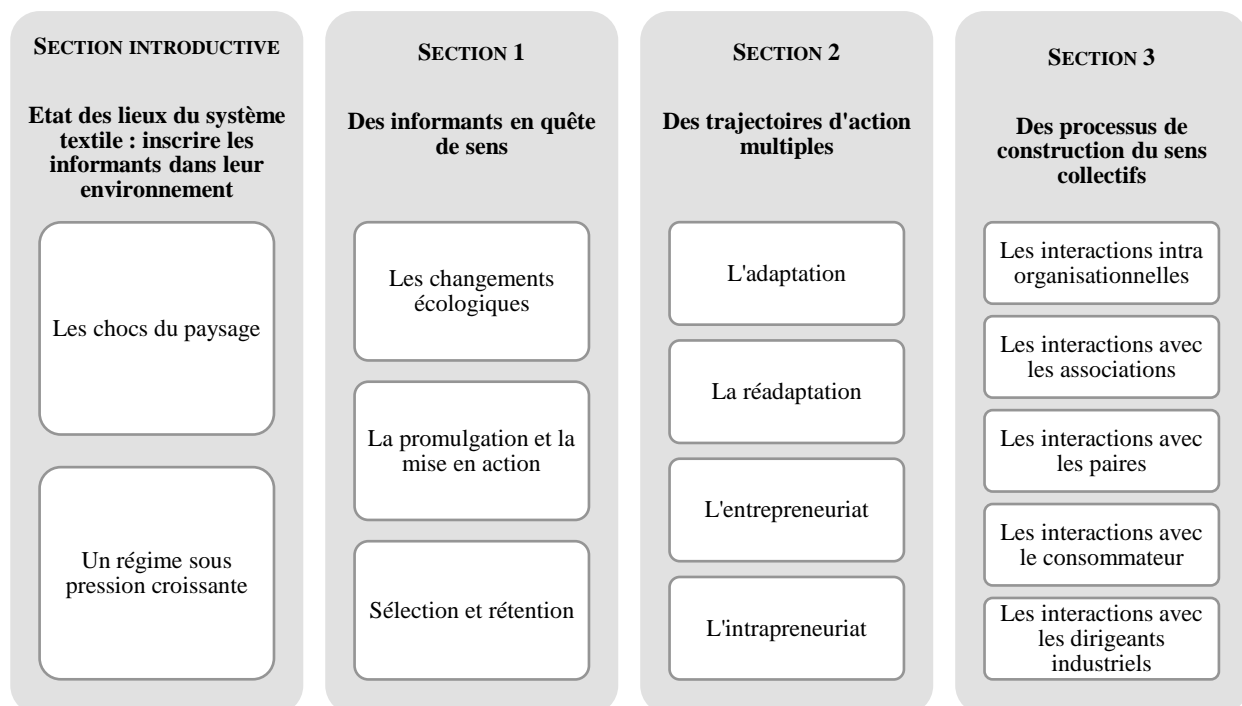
SECTION INTRODUCTIVE

Etat des lieux du système textile : inscrire les informants dans leur environnement

Les chocs du paysage

Un régime sous pression croissante

SECTION 1

Des informants en quête de sens

Les changements écologiques

La promulgation et la mise en action

Sélection et rétention

SECTION 2

Des trajectoires d'action multiples

L'adaptation

La réadaptation

L'entrepreneuriat

L'intrapreneuriat

SECTION 3

Des processus de construction du sens collectifs

Les interactions intra organisationnelles

Les interactions avec les associations

Les interactions avec les paires

Les interactions avec le consommateur

Les interactions avec les dirigeants industriels